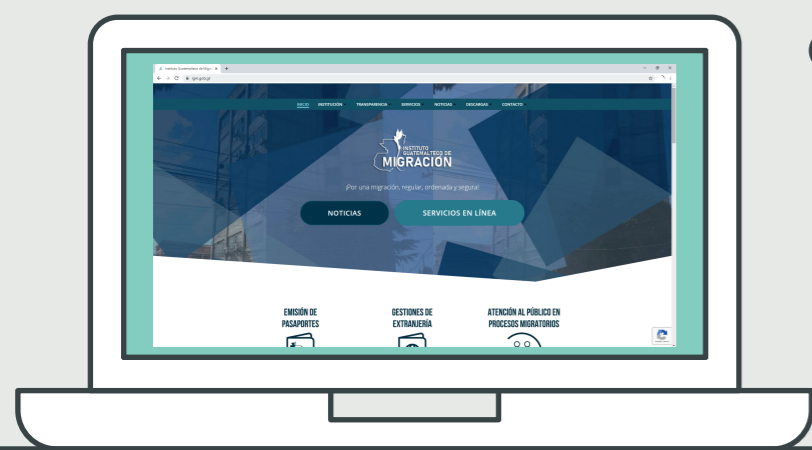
Instituto Guatemalteco de Migr... ×

igm.gob.gt

INICIO INSTITUCIÓN TRANSPARENCIA SERVICIOS NOTICIAS DESCARGAS CONTACTO

INSTITUTO GUATEMALTECO DE MIGRACIÓN

¡Por una migración, regular, ordenada y segura!

NOTICIAS

SERVICIOS EN LÍNEA

EMISIÓN DE PASAPORTES

GESTIONES DE EXTRANJERÍA

ATENCIÓN AL PÚBLICO EN PROCESOS MIGRATORIOS